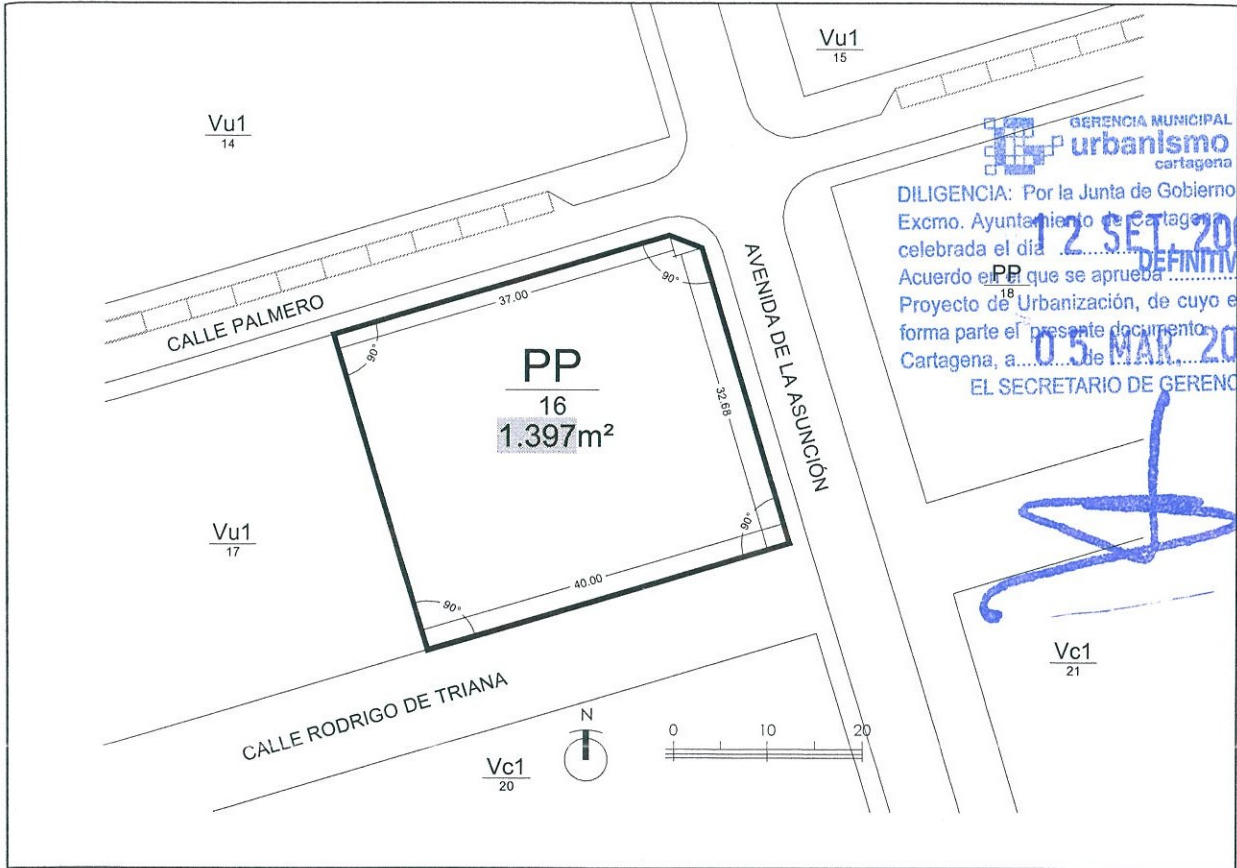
$\frac{Vu1}{15}$

$\frac{Vu1}{14}$

GERENCIA MUNICIPAL
urbanismo
cartagena

DILIGENCIA: Por la Junta de Gobierno
Excmo. Ayuntamiento de Cartagena
celebrada el día 12 SET. 20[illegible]
Acuerdo en el que se aprueba DEFINITIV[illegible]
Proyecto de Urbanización, de cuyo e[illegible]
forma parte el presente documento.
Cartagena, a 05 de MAR. 20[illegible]
EL SECRETARIO DE GERENC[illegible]

$\frac{PP}{18}$

CALLE PALMERO

AVENIDA DE LA ASUNCIÓN

37.00

90°

90°

$\frac{PP}{16}$
1.397m²

32.68

90°

90°

40.00

$\frac{Vu1}{17}$

$\frac{Vc1}{21}$

CALLE RODRIGO DE TRIANA

N

0 10 20

$\frac{Vc1}{20}$